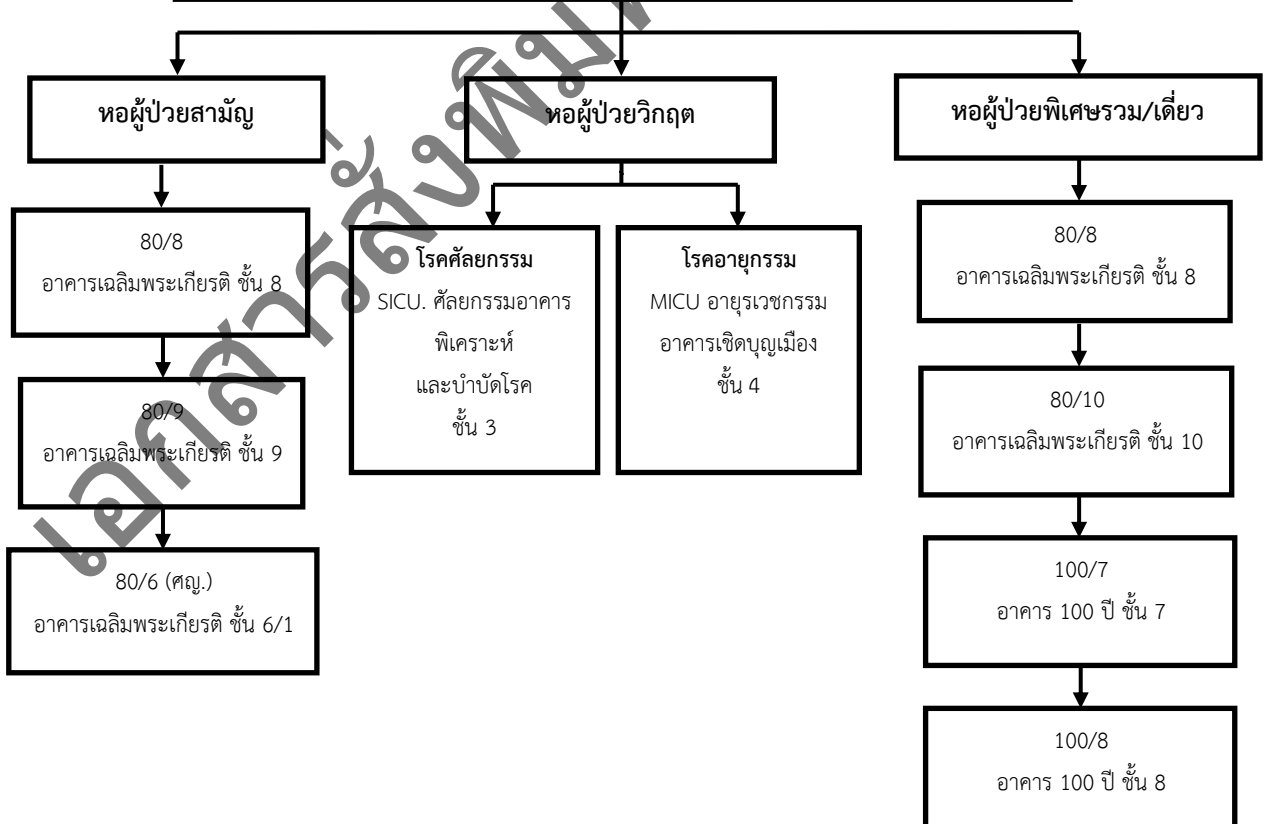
หอผู้ป่วยสามัญ

80/8
อาคารเฉลิมพระเกียรติ ชั้น 8

80/9
อาคารเฉลิมพระเกียรติ ชั้น 9

80/6 (ศญ.)
อาคารเฉลิมพระเกียรติ ชั้น 6/1

หอผู้ป่วยวิกฤต

โรคศัลยกรรม
SICU. ศัลยกรรมอาคารพิเคราะห์และบำบัดโรค ชั้น 3

โรคอายุกรรม
MICU อายุรเวชกรรม อาคารเชิดบุญเมือง ชั้น 4

หอผู้ป่วยพิเศษรวม/เดี่ยว

80/8
อาคารเฉลิมพระเกียรติ ชั้น 8

80/10
อาคารเฉลิมพระเกียรติ ชั้น 10

100/7
อาคาร 100 ปี ชั้น 7

100/8
อาคาร 100 ปี ชั้น 8

เอกสารสิ่งพิมพ์